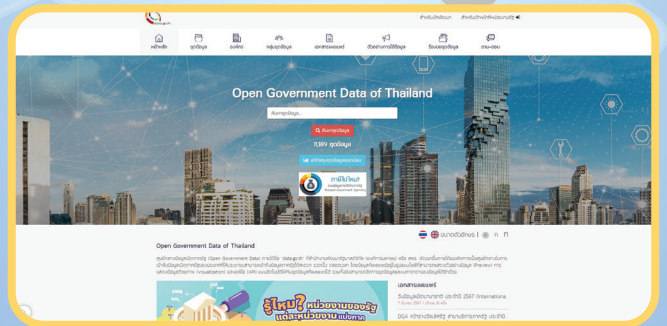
สำหรับผู้ดูแลระบบ | สำหรับเจ้าหน้าที่หน่วยงานรัฐ

หน้าหลัก
ชุดข้อมูล
องค์กร
กลุ่มชุดข้อมูล
เอกสารเผยแพร่
ตัวอย่างการใช้ข้อมูล
ร้องขอชุดข้อมูล
ถาม-ตอบ

Open Government Data of Thailand

ค้นหาชุดข้อมูล...

ค้นหาชุดข้อมูล

11,189 ชุดข้อมูล

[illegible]

ภาษีไปไหน?

Open Government Data of Thailand

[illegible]

เอกสารเผยแพร่

วันข้อมูลเปิดนานาชาติ ประจำปี 2567 (International

DGA หน่วยงานรัฐ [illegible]

รู้ไหม? หน่วยงานของรัฐ แต่ละหน่วยงาน